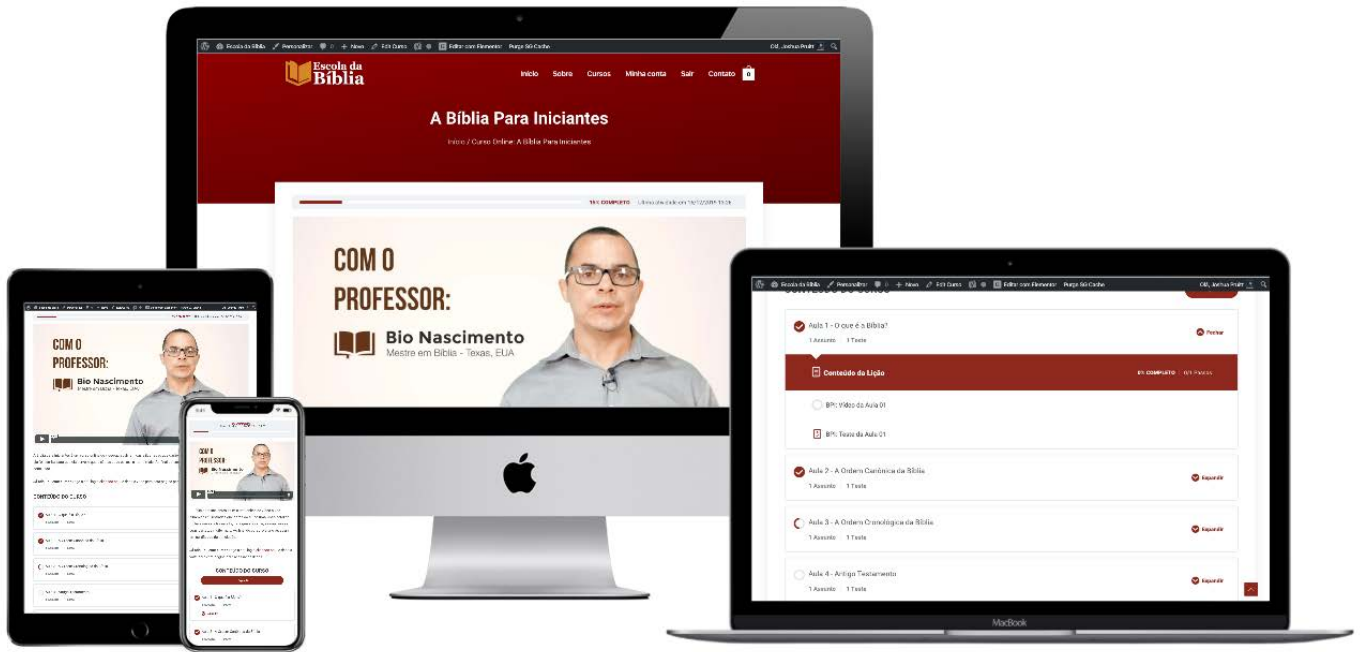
Escola da Bíblia · Personalizar · 0 · + Novo · Edit Curso · Editar com Elementor · Purge SG Cache · Olá, Joshua Pruitt

Escola da Bíblia

Início Sobre Cursos Minha conta Sair Contato 0

A Bíblia Para Iniciantes

Início / Curso Online: A Bíblia Para Iniciantes

15% COMPLETO · Última atividade em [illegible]

COM O PROFESSOR:

Bio Nascimento

Mestre em Bíblia - Texas, EUA

Escola da Bíblia · Personalizar · 0 · + Novo · Edit Curso · Editar com Elementor · Purge SG Cache · Olá, Joshua Pruitt

Aula 1 - O que é a Bíblia?
1 Assunto | 1 Teste
Fechar

Conteúdo da Lição
0% COMPLETO | 0/1 Passos

BPI: Vídeo da Aula 01

BPI: Teste da Aula 01

Aula 2 - A Ordem Canônica da Bíblia
1 Assunto | 1 Teste
Expandir

Aula 3 - A Ordem Cronológica da Bíblia
1 Assunto | 1 Teste
Expandir

Aula 4 - Antigo Testamento
1 Assunto | 1 Teste
Expandir

MacBook

COM O PROFESSOR:
Bio Nascimento

CONTEÚDO DO CURSO

COM O PROFESSOR:
Bio Nascimento

CONTEÚDO DO CURSO